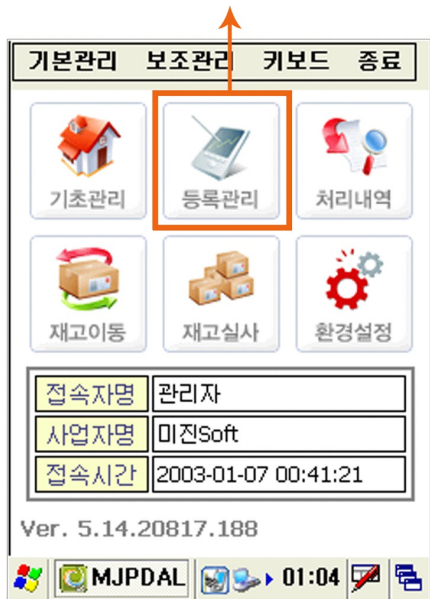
기본관리 보조관리 키보드 종료

기초관리
등록관리
처리내역
재고이동
재고실사
환경설정

| 접속자명 | 관리자 |
|---|---|
| 사업자명 | 미진Soft |
| 접속시간 | 2003-01-07 00:41:21 |

Ver. 5.14.20817.188

MJPDAL 01:04